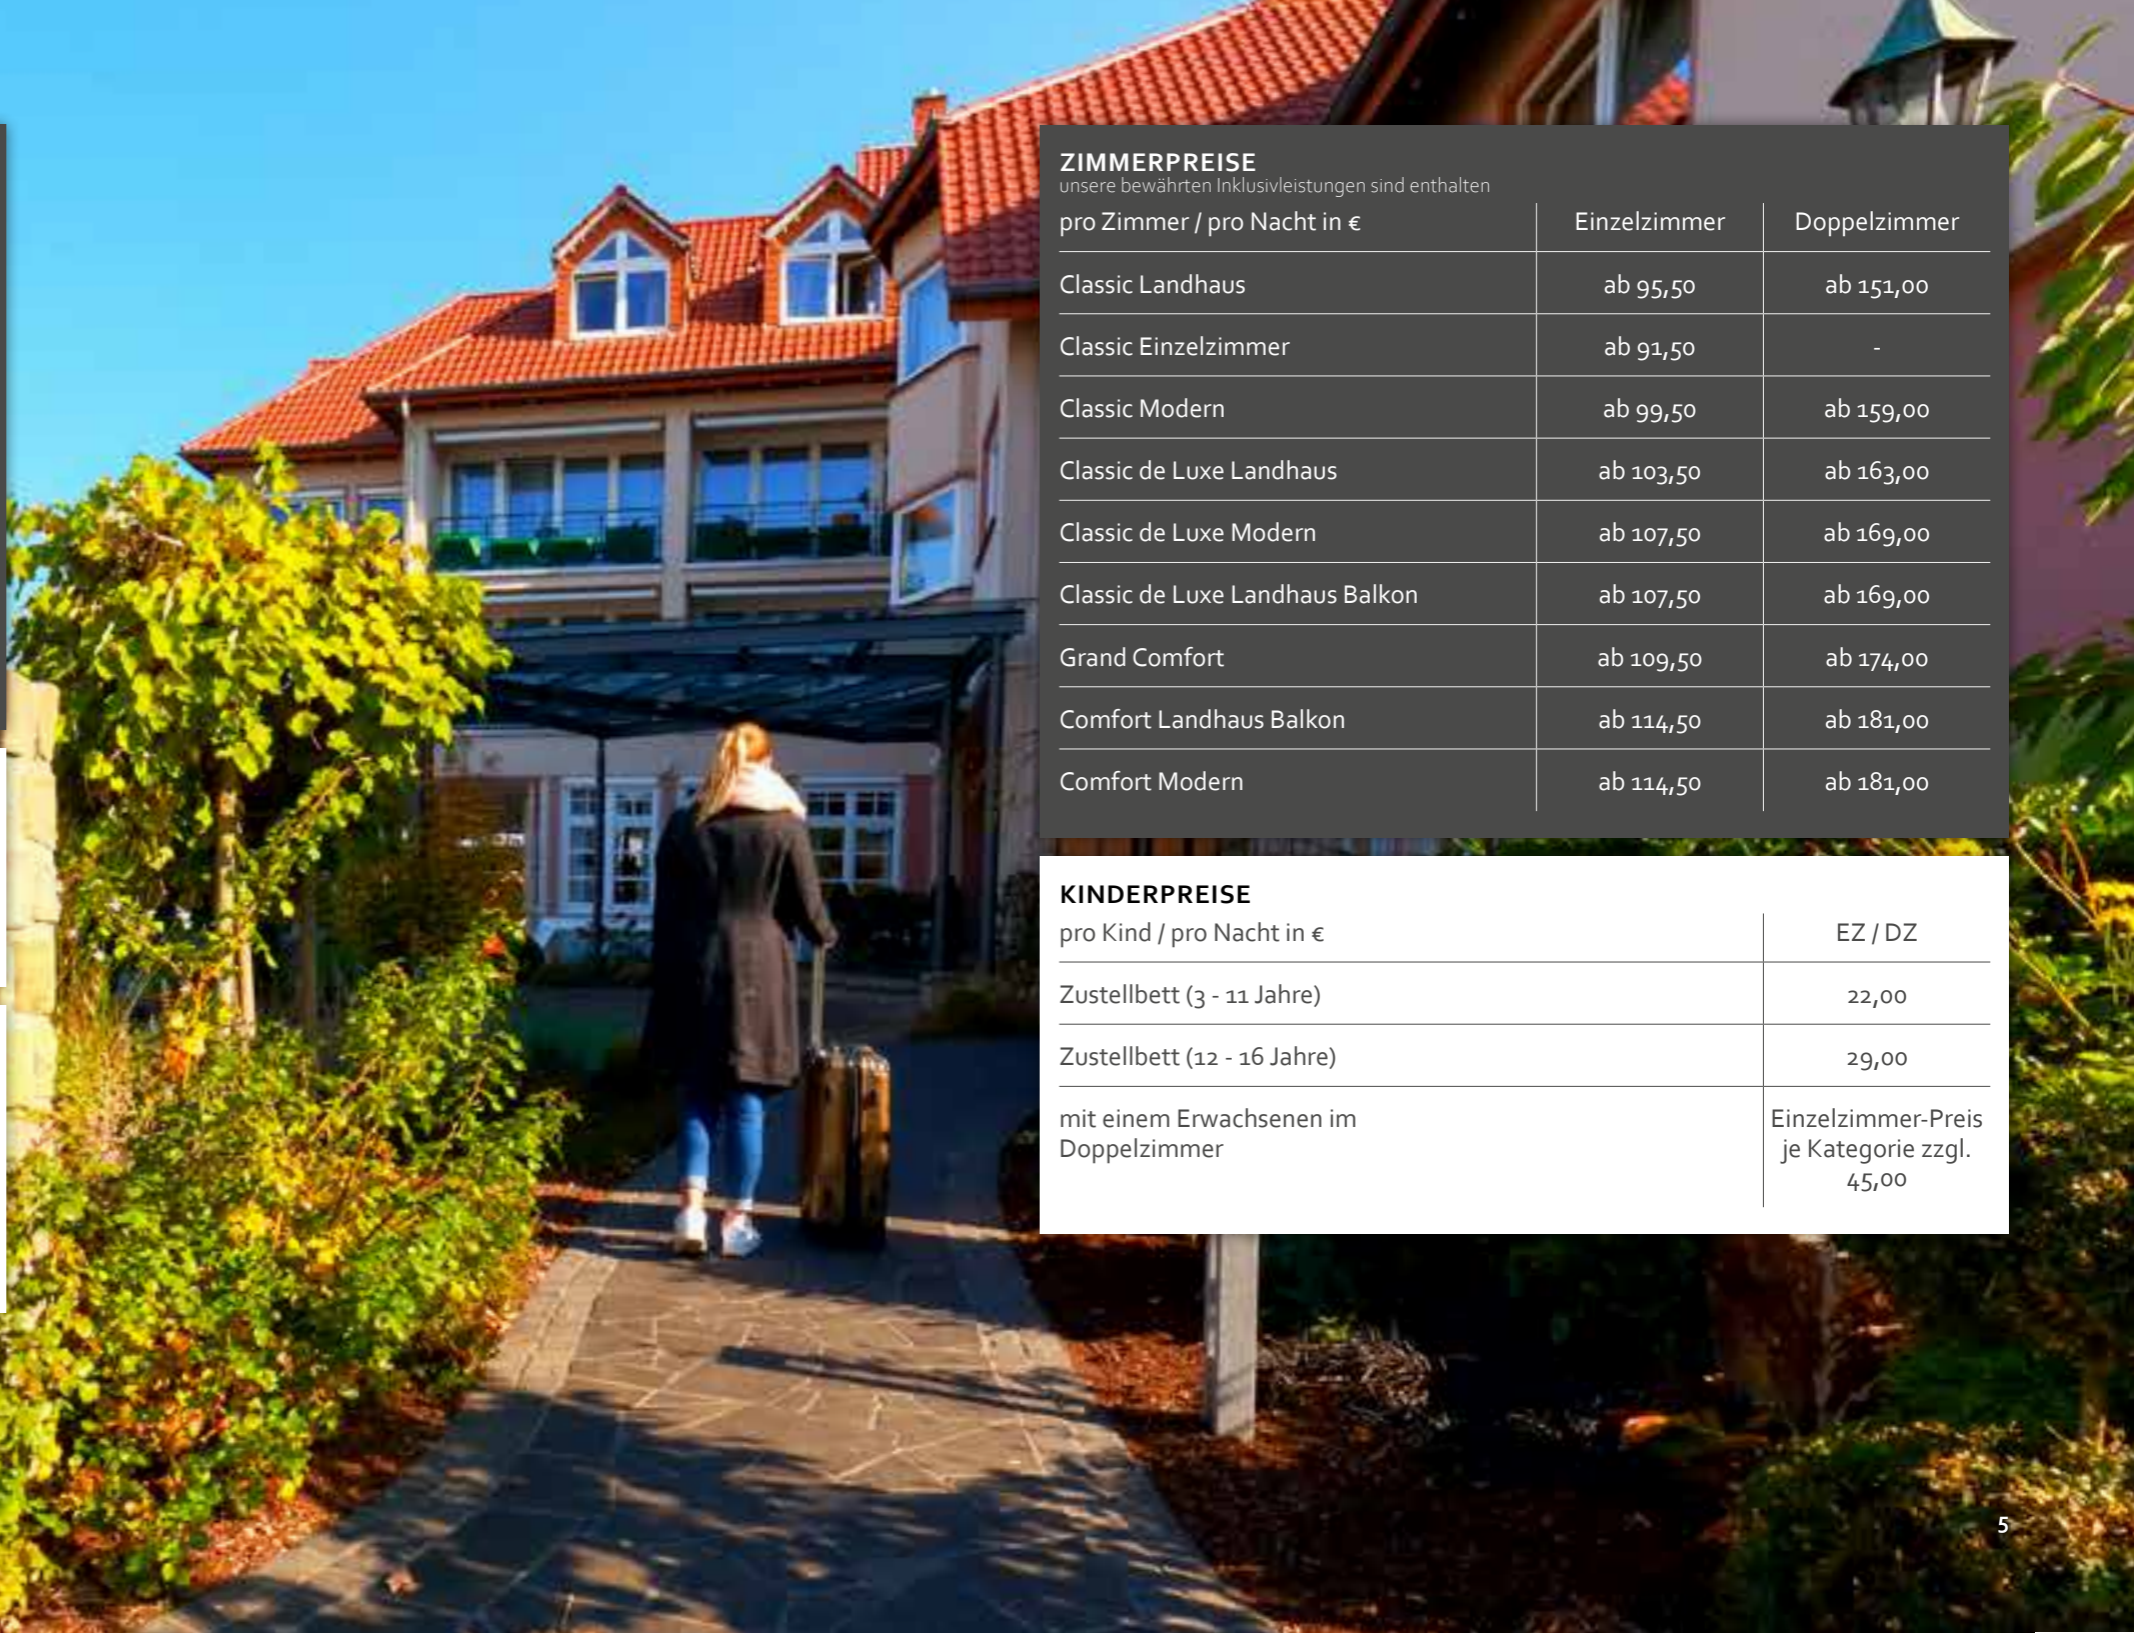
ZIMMERPREISE
unsere bewährten Inklusivleistungen sind enthalten

| pro Zimmer / pro Nacht in € | Einzelzimmer | Doppelzimmer |
|---|---|---|
| Classic Landhaus | ab 95,50 | ab 151,00 |
| Classic Einzelzimmer | ab 91,50 | - |
| Classic Modern | ab 99,50 | ab 159,00 |
| Classic de Luxe Landhaus | ab 103,50 | ab 163,00 |
| Classic de Luxe Modern | ab 107,50 | ab 169,00 |
| Classic de Luxe Landhaus Balkon | ab 107,50 | ab 169,00 |
| Grand Comfort | ab 109,50 | ab 174,00 |
| Comfort Landhaus Balkon | ab 114,50 | ab 181,00 |
| Comfort Modern | ab 114,50 | ab 181,00 |

KINDERPREISE

| pro Kind / pro Nacht in € | EZ / DZ |
|---|---|
| Zustellbett (3 - 11 Jahre) | 22,00 |
| Zustellbett (12 - 16 Jahre) | 29,00 |
| mit einem Erwachsenen im Doppelzimmer | Einzelzimmer-Preis je Kategorie zzgl. 45,00 |

5